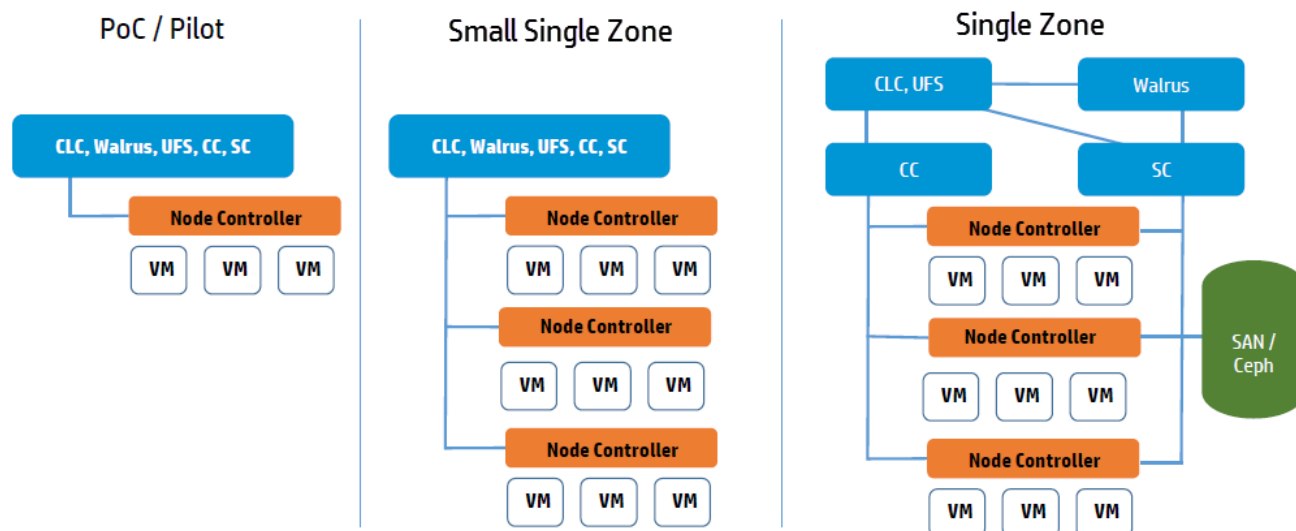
PoC / Pilot

CLC, Walrus, UFS, CC, SC

Node Controller

VM VM VM

Small Single Zone

CLC, Walrus, UFS, CC, SC

Node Controller

VM VM VM

Node Controller

VM VM VM

Node Controller

VM VM VM

Single Zone

CLC, UFS

Walrus

CC

SC

Node Controller

VM VM VM

Node Controller

VM VM VM

Node Controller

VM VM VM

SAN / Ceph